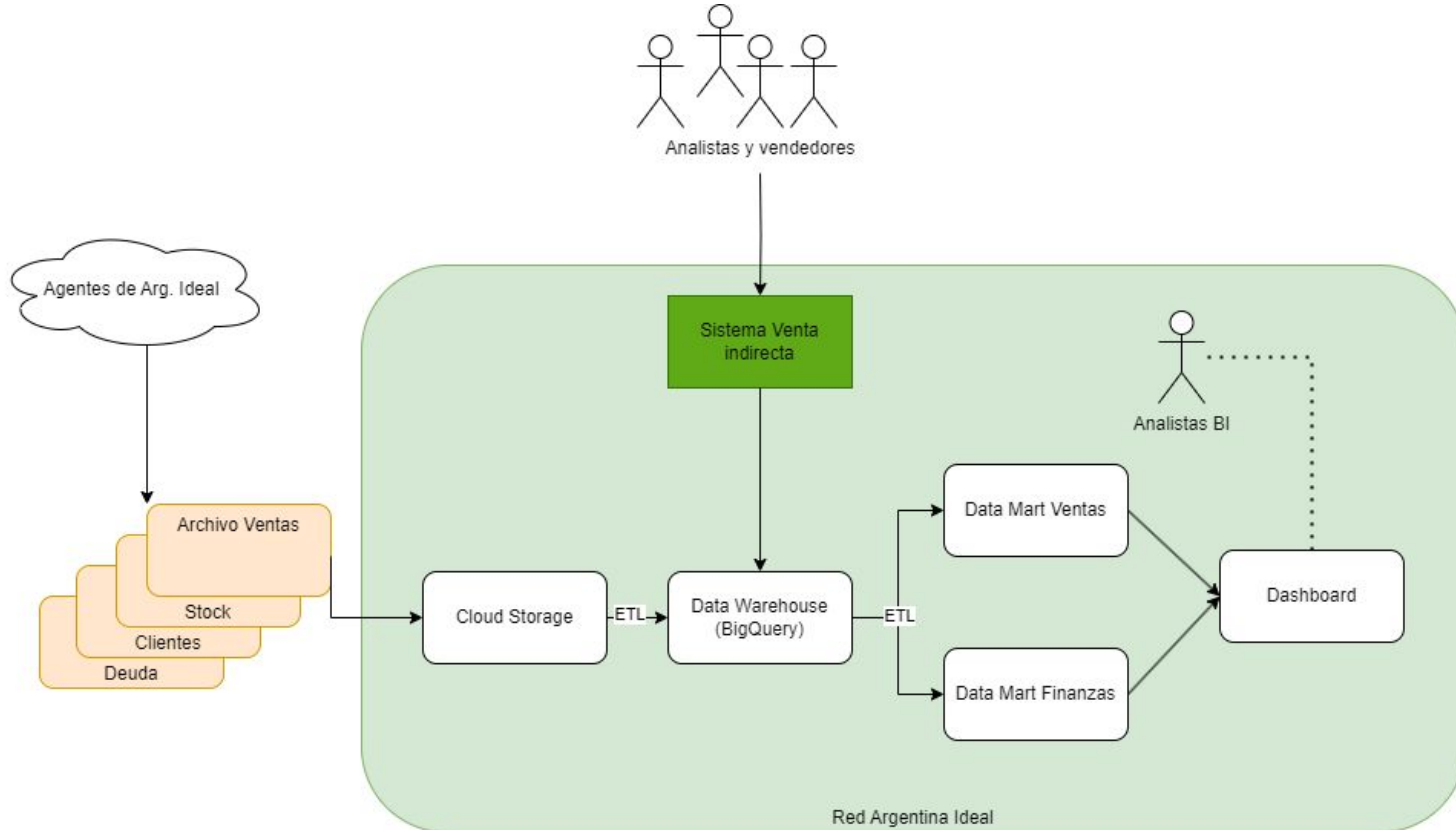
Analistas y vendedores

Agentes de Arg. Ideal

Sistema Venta indirecta

Analistas BI

Archivo Ventas

Stock

Clientes

Deuda

Cloud Storage

ETL

Data Warehouse (BigQuery)

ETL

Data Mart Ventas

Data Mart Finanzas

Dashboard

Red Argentina Ideal